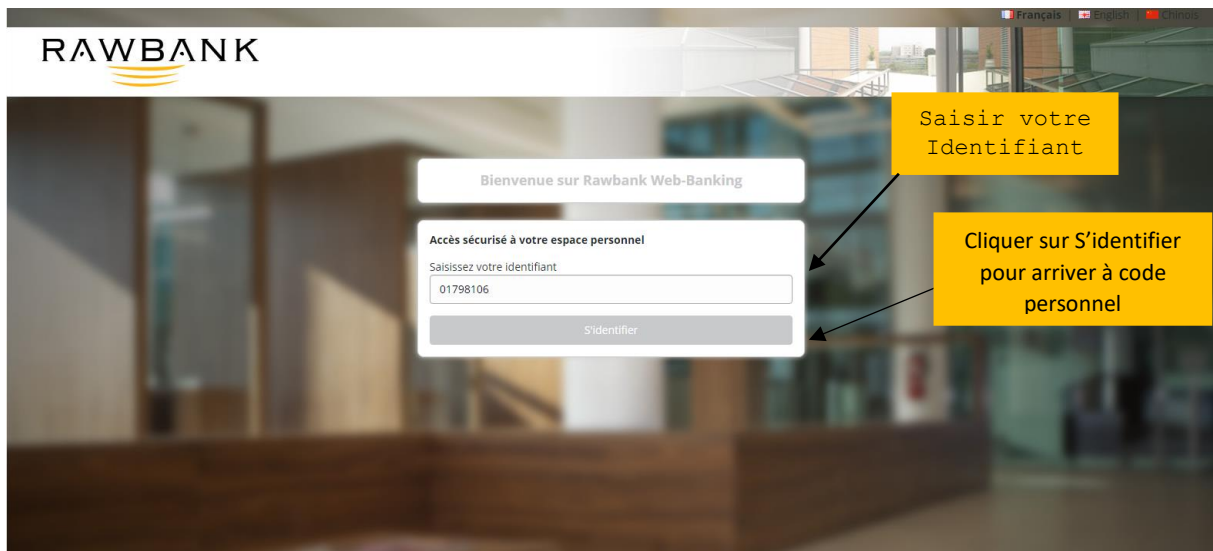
Français | English | Chinois

RAWBANK

Saisir votre Identifiant

Bienvenue sur Rawbank Web-Banking

Cliquer sur S'identifier pour arriver à code personnel

Accès sécurisé à votre espace personnel

Saisissez votre identifiant

01798106

S'identifier